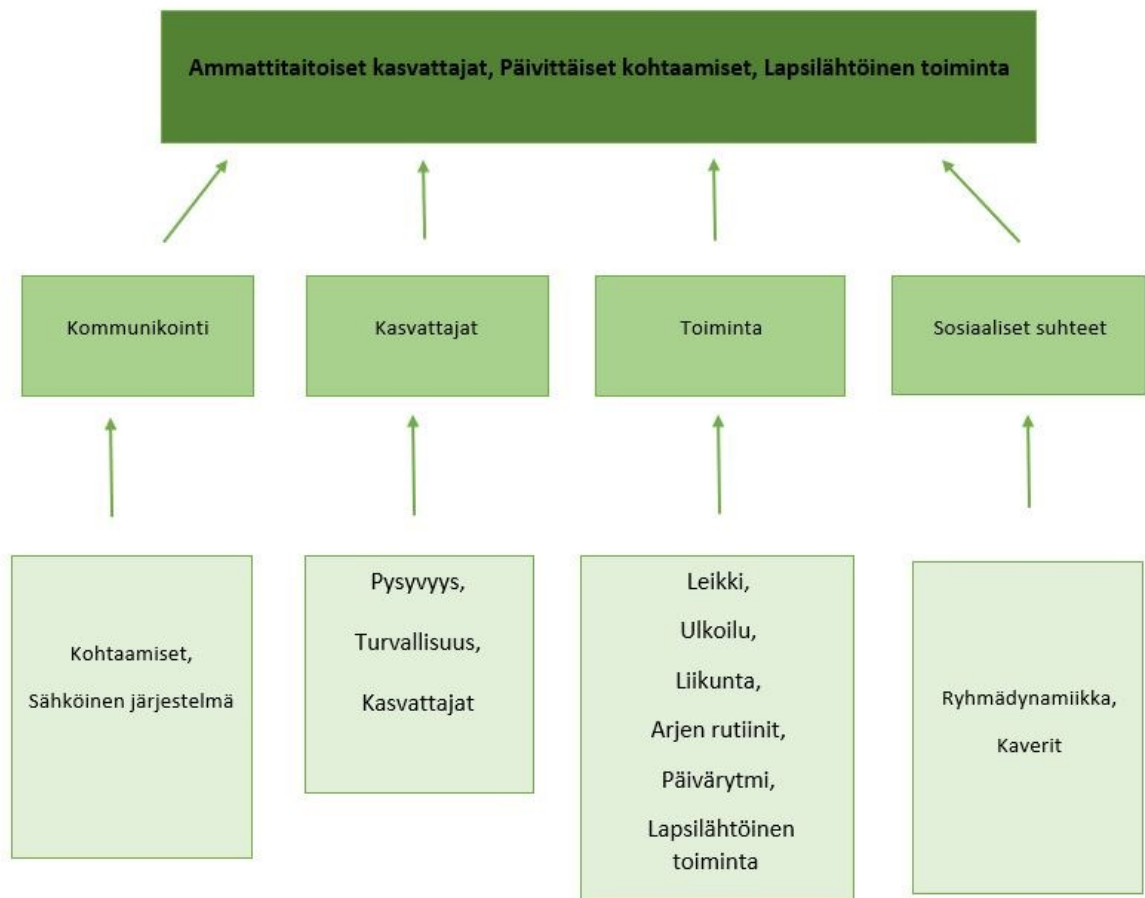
Ammattitaitoiset kasvattajat, Päivittäiset kohtaamiset, Lapsilähtöinen toiminta

Kommunikointi

Kasvattajat

Toiminta

Sosiaaliset suhteet

Kohtaamiset,
Sähköinen järjestelmä

Pysyvyys,
Turvallisuus,
Kasvattajat

Leikki,
Ulkoilu,
Liikunta,
Arjen rutiinit,
Päivärytmi,
Lapsilähtöinen toiminta

Ryhmädynamiikka,
Kaverit